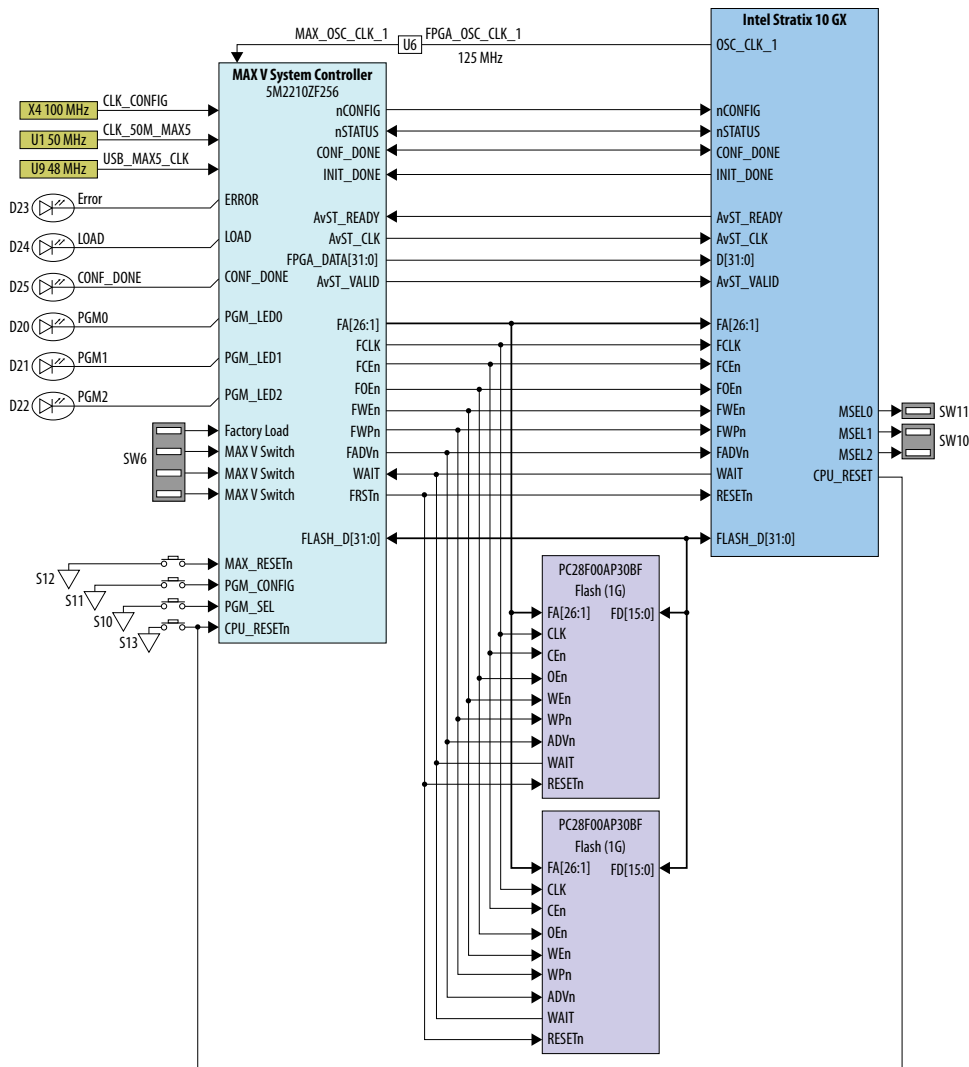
MAX_OSC_CLK_1
U6
FPGA_OSC_CLK_1
125 MHz
Intel Stratix 10 GX
OSC_CLK_1

MAX V System Controller
5M2210ZF256

X4 100 MHz
CLK_CONFIG
U1 50 MHz
CLK_50M_MAX5
U9 48 MHz
USB_MAX5_CLK

D23
Error
ERROR
D24
LOAD
LOAD
D25
CONF_DONE
CONF_DONE
D20
PGM0
PGM_LED0
D21
PGM1
PGM_LED1
D22
PGM2
PGM_LED2

SW6
Factory Load
MAX V Switch
MAX V Switch
MAX V Switch

nCONFIG
nSTATUS
CONF_DONE
INIT_DONE
AvST_READY
AvST_CLK
FPGA_DATA[31:0]
AvST_VALID
FA[26:1]
FCLK
FCEn
FOEn
FWEn
FWPn
FADVn
WAIT
FRSTn
FLASH_D[31:0]

nCONFIG
nSTATUS
CONF_DONE
INIT_DONE
AvST_READY
AvST_CLK
D[31:0]
AvST_VALID
FA[26:1]
FCLK
FCEn
FOEn
FWEn
FWPn
FADVn
WAIT
RESETn
FLASH_D[31:0]

MSEL0
SW11
MSEL1
SW10
MSEL2
CPU_RESET

S12
MAX_RESETn
S11
PGM_CONFIG
S10
PGM_SEL
S13
CPU_RESETn

PC28F00AP30BF
Flash (1G)
FA[26:1]
FD[15:0]
CLK
CEn
OEn
WEn
WPn
ADVn
WAIT
RESETn

PC28F00AP30BF
Flash (1G)
FA[26:1]
FD[15:0]
CLK
CEn
OEn
WEn
WPn
ADVn
WAIT
RESETn